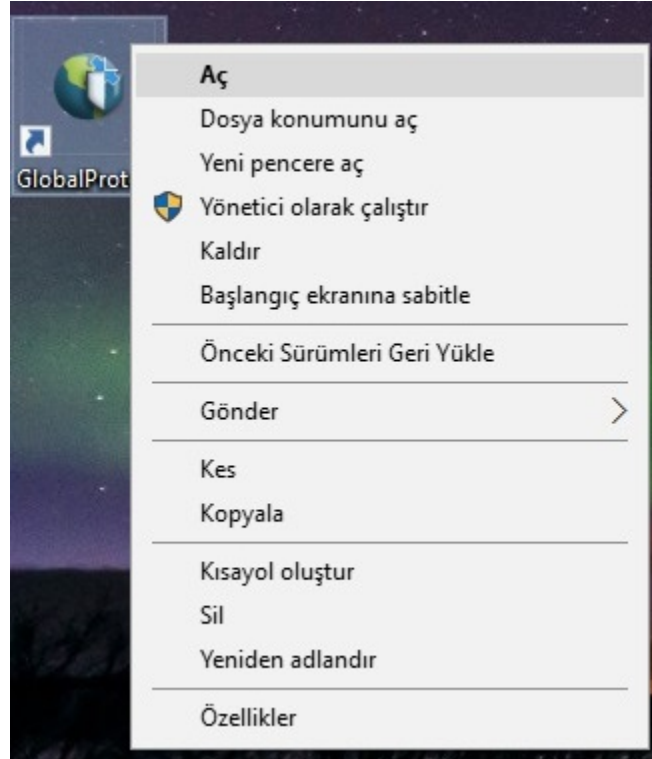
GlobalProt

Aç
Dosya konumunu aç
Yeni pencere aç
Yönetici olarak çalıştır
Kaldır
Başlangıç ekranına sabitle

Önceki Sürümleri Geri Yükle

Gönder

Kes
Kopyala

Kısayol oluştur
Sil
Yeniden adlandır

Özellikler